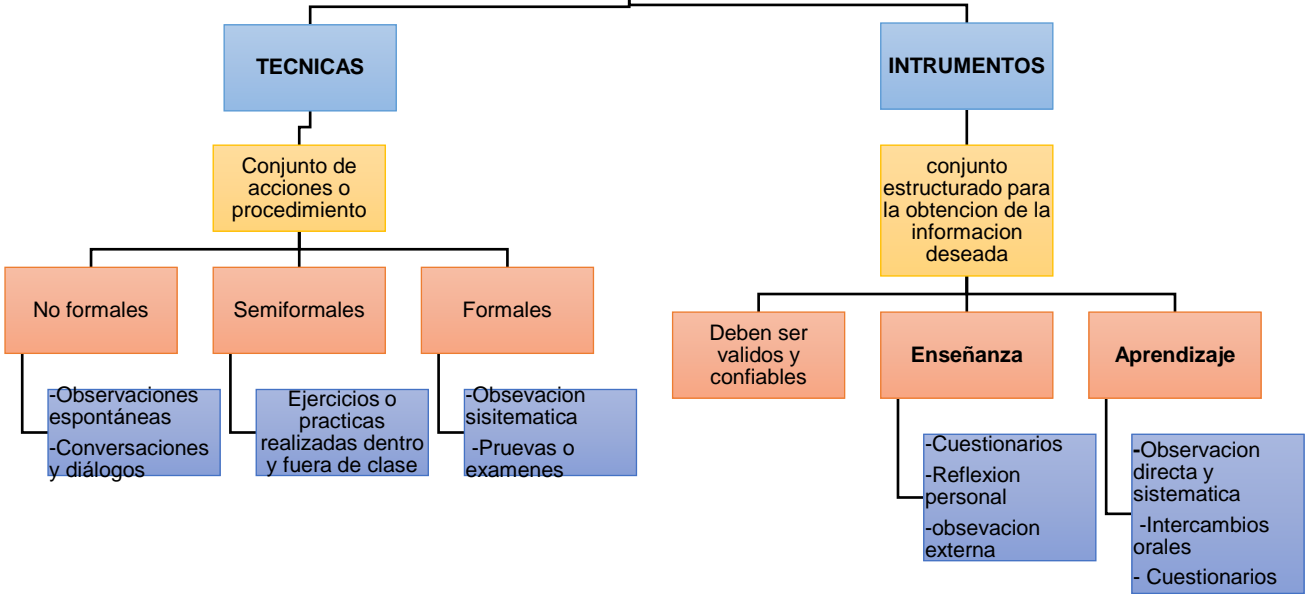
TECNICAS

Conjunto de acciones o procedimiento

No formales

-Observaciones espontáneas
-Conversaciones y diálogos

Semiformales

Ejercicios o practicas realizadas dentro y fuera de clase

Formales

-Obsevacion sisitematica
-Pruevas o examenes

INTRUMENTOS

conjunto estructurado para la obtencion de la informacion deseada

Deben ser validos y confiables

Enseñanza

-Cuestionarios
-Reflexion personal
-obsevacion externa

Aprendizaje

-Observacion directa y sistematica
-Intercambios orales
- Cuestionarios